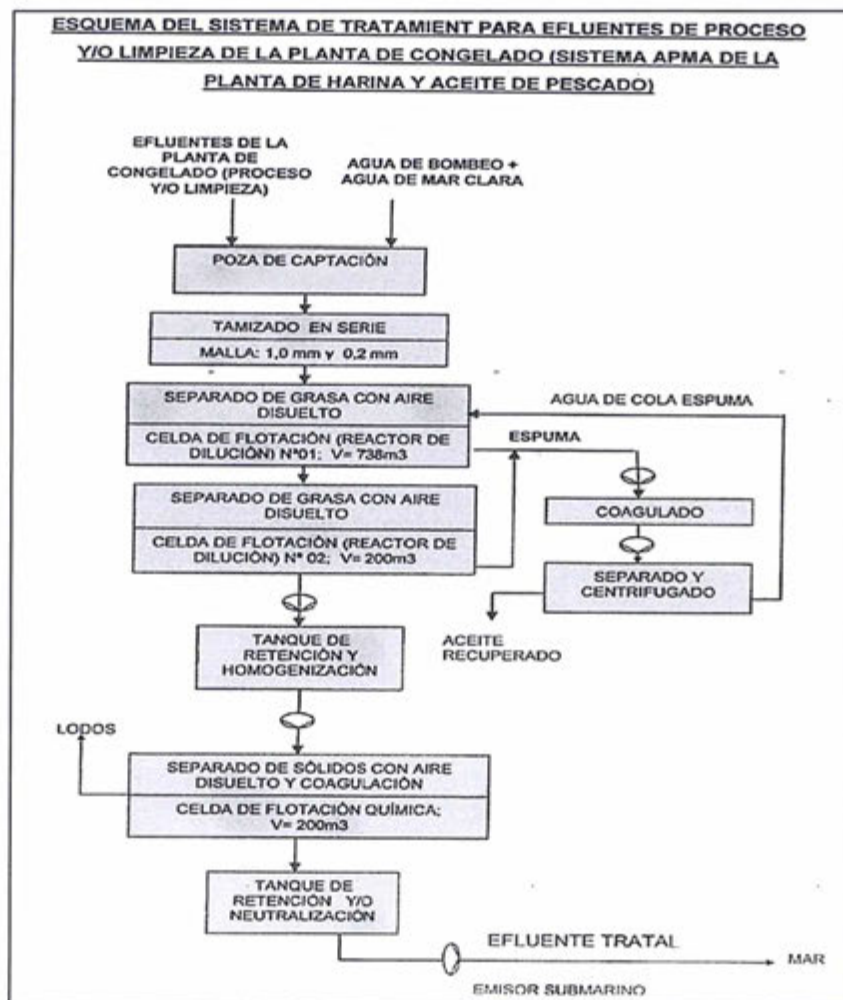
ESQUEMA DEL SISTEMA DE TRATAMIENT PARA EFLUENTES DE PROCESO Y/O LIMPIEZA DE LA PLANTA DE CONGELADO (SISTEMA APMA DE LA PLANTA DE HARINA Y ACEITE DE PESCADO)

EFLUENTES DE LA PLANTA DE CONGELADO (PROCESO Y/O LIMPIEZA)

AGUA DE BOMBEO + AGUA DE MAR CLARA

POZA DE CAPTACIÓN

TAMIZADO EN SERIE

MALLA: 1,0 mm y 0,2 mm

SEPARADO DE GRASA CON AIRE DISUELTO

CELDA DE FLOTACIÓN (REACTOR DE DILUCIÓN) N°01; V= 738m3

AGUA DE COLA ESPUMA

ESPUMA

SEPARADO DE GRASA CON AIRE DISUELTO

CELDA DE FLOTACIÓN (REACTOR DE DILUCIÓN) N° 02; V= 200m3

COAGULADO

SEPARADO Y CENTRIFUGADO

ACEITE RECUPERADO

TANQUE DE RETENCIÓN Y HOMOGENIZACIÓN

LODOS

SEPARADO DE SÓLIDOS CON AIRE DISUELTO Y COAGULACIÓN

CELDA DE FLOTACIÓN QUÍMICA; V= 200m3

TANQUE DE RETENCIÓN Y/O NEUTRALIZACIÓN

EFLUENTE TRATAL

MAR

EMISOR SUBMARINO